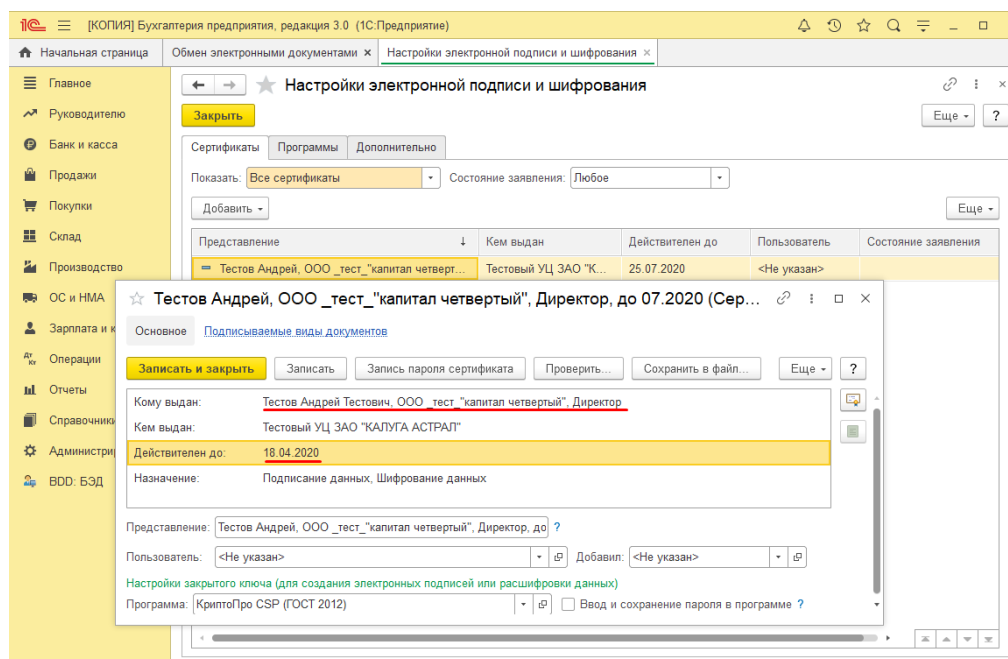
1С [КОПИЯ] Бухгалтерия предприятия, редакция 3.0 (1С:Предприятие)

Начальная страница | Обмен электронными документами × | Настройки электронной подписи и шифрования ×

Главное
Руководителю
Банк и касса
Продажи
Покупки
Склад
Производство
ОС и НМА
Зарплата и к
Операции
Отчеты
Справочники
Администри
BDD: БЭД

Настройки электронной подписи и шифрования

Закрыть

Еще ?

Сертификаты | Программы | Дополнительно

Показать: Все сертификаты Состояние заявления: Любое

Добавить Еще

| Представление | Кем выдан | Действителен до | Пользователь | Состояние заявления |
|---|---|---|---|---|
| Тестов Андрей, ООО _тест_"капитал четвер | Тестовый УЦ ЗАО "К... | 25.07.2020 | <Не указан> | |

Тестов Андрей, ООО _тест_"капитал четвертый", Директор, до 07.2020 (Сер...

Основное | Подписываемые виды документов

Записать и закрыть | Записать | Запись пароля сертификата | Проверить... | Сохранить в файл... | Еще | ?

Кому выдан: Тестов Андрей Тестович, ООО _тест_"капитал четвертый", Директор
Кем выдан: Тестовый УЦ ЗАО "КАЛУГА АСТРАЛ"
Действителен до: 18.04.2020
Назначение: Подписание данных, Шифрование данных

Представление: Тестов Андрей, ООО _тест_"капитал четвертый", Директор, до ?

Пользователь: <Не указан> Добавил: <Не указан>

Настройки закрытого ключа (для создания электронных подписей или расшифровки данных)

Программа: КриптоПро CSP (ГОСТ 2012) Ввод и сохранение пароля в программе ?